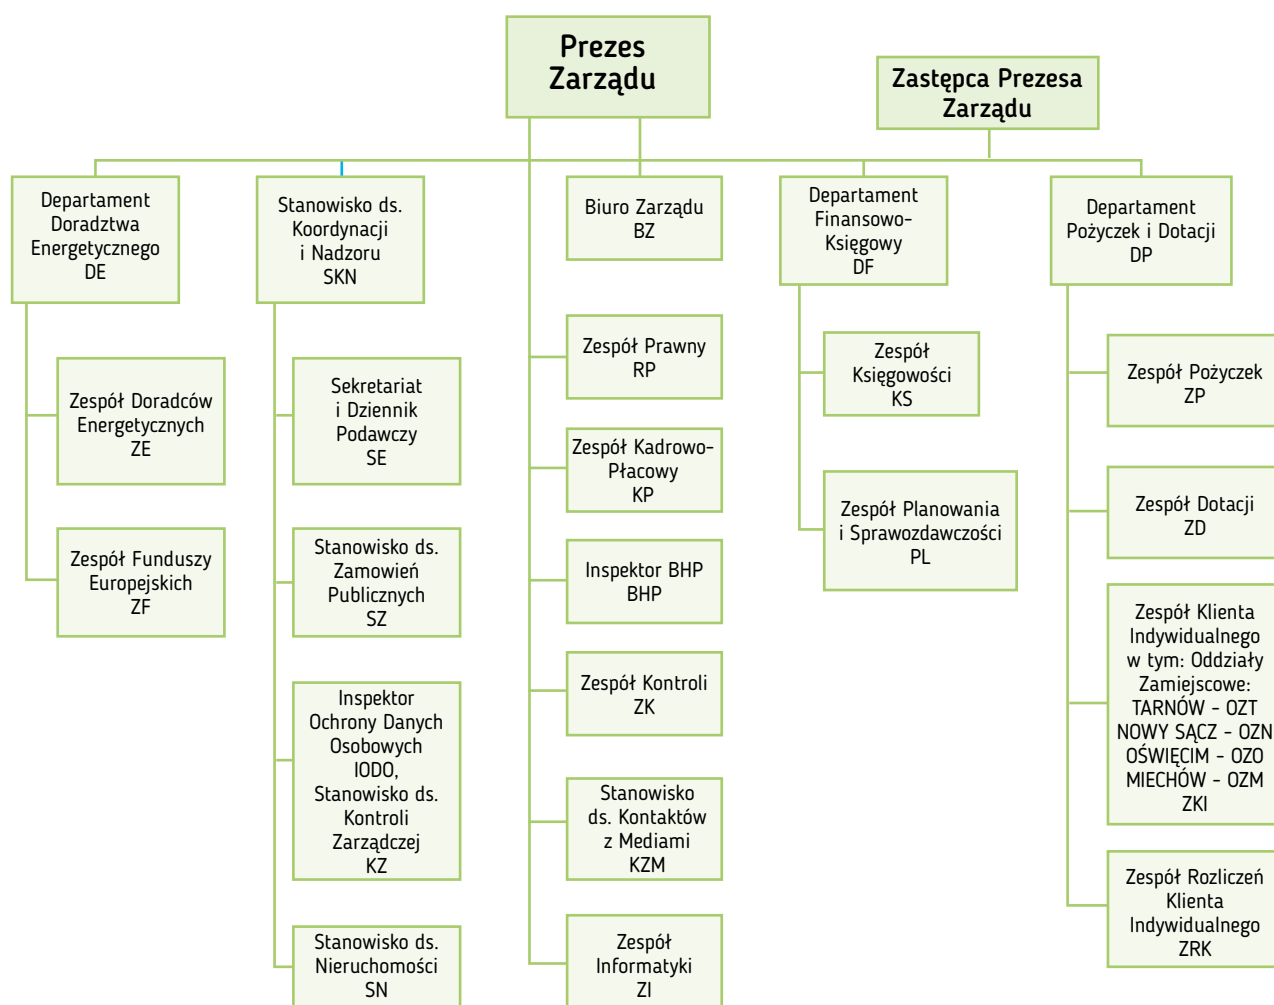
Prezes Zarządu

Zastępca Prezesa Zarządu

Departament Doradztwa Energetycznego DE

Zespół Doradców Energetycznych ZE

Zespół Funduszy Europejskich ZF

Stanowisko ds. Koordynacji i Nadzoru SKN

Sekretariat i Dziennik Podawczy SE

Stanowisko ds. Zamowień Publicznych SZ

Inspektor Ochrony Danych Osobowych IODO, Stanowisko ds. Kontroli Zarządczej KZ

Stanowisko ds. Nieruchomości SN

Biuro Zarządu BZ

Zespół Prawny RP

Zespół Kadrowo-Płacowy KP

Inspektor BHP BHP

Zespół Kontroli ZK

Stanowisko ds. Kontaktów z Mediami KZM

Zespół Informatyki ZI

Departament Finansowo-Księgowy DF

Zespół Księgowości KS

Zespół Planowania i Sprawozdawczości PL

Departament Pożyczek i Dotacji DP

Zespół Pożyczek ZP

Zespół Dotacji ZD

Zespół Klienta Indywidualnego w tym: Oddziały Zamiejscowe: TARNÓW - OZT NOWY SĄCZ - OZN OŚWIĘCIM - OZO MIECHÓW - OZM ZKI

Zespół Rozliczeń Klienta Indywidualnego ZRK